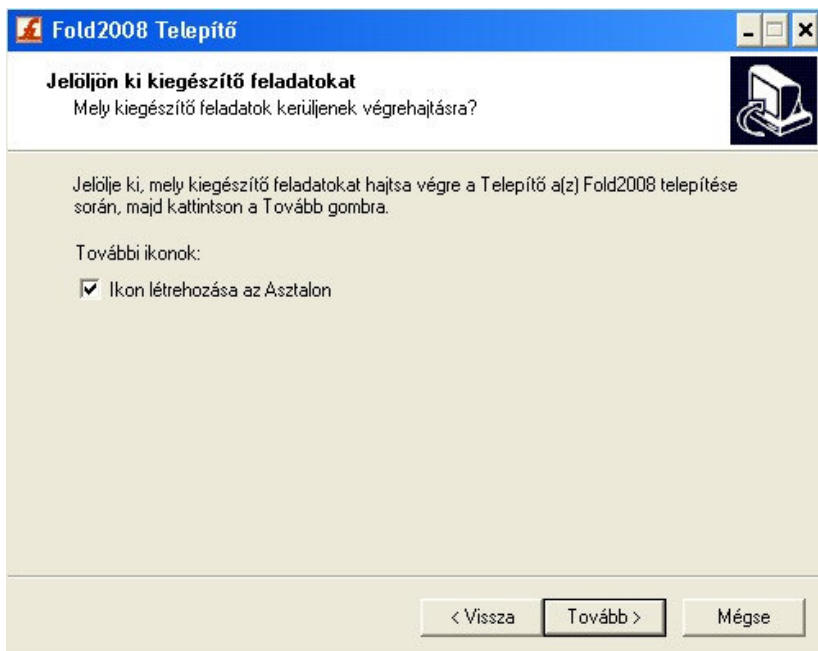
Fold2008 Telepítő

Jelöljön ki kiegészítő feladatokat
Mely kiegészítő feladatok kerüljenek végrehajtásra?

Jelölje ki, mely kiegészítő feladatokat hajtsa végre a Telepítő a(z) Fold2008 telepítése során, majd kattintson a Tovább gombra.

További ikonok:

Ikon létrehozása az Asztalon

< Vissza
Tovább >
Mégse